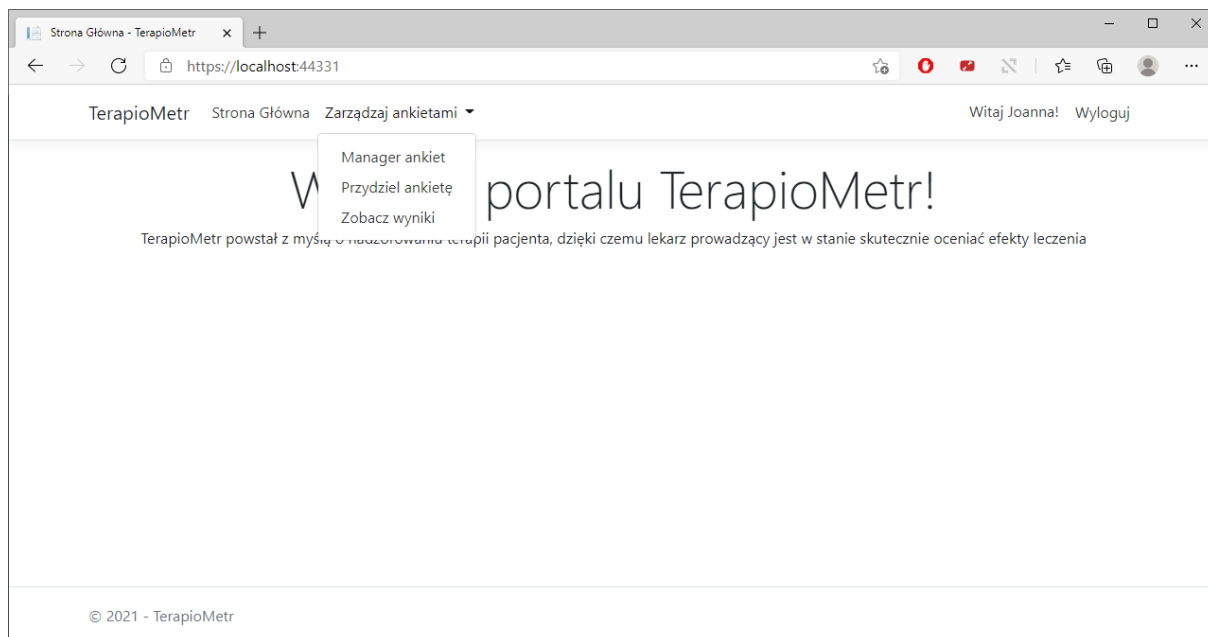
Strona Główna - TerapioMetr

https://localhost:44331

TerapioMetr Strona Główna Zarządzaj ankietami

Witaj Joanna! Wyloguj

Manager ankiet
Przydziel ankietę
Zobacz wyniki

W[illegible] portalu TerapioMetr!

TerapioMetr powstał z myślą o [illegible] terapii pacjenta, dzięki czemu lekarz prowadzący jest w stanie skutecznie oceniać efekty leczenia

© 2021 - TerapioMetr